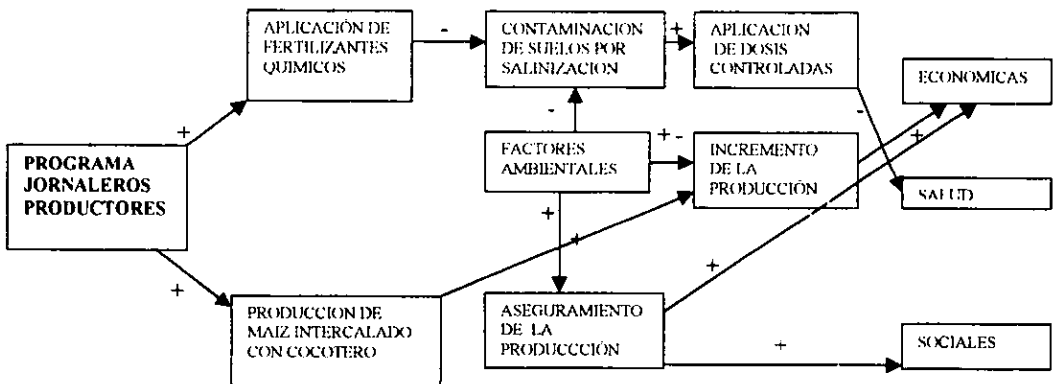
PROGRAMA JORNALEROS PRODUCTORES

+

APLICACIÓN DE FERTILIZANTES QUIMICOS

-

CONTAMINACION DE SUELOS POR SALINIZACION

+

APLICACION DE DOSIS CONTROLADAS

-

ECONOMICAS

-

FACTORES AMBIENTALES

+ -

INCREMENTO DE LA PRODUCCIÓN

+

SALUD

+

+

+

PRODUCCION DE MAIZ INTERCALADO CON COCOTERO

+

ASEGURAMIENTO DE LA PRODUCCCIÓN

+

+

SOCIALES